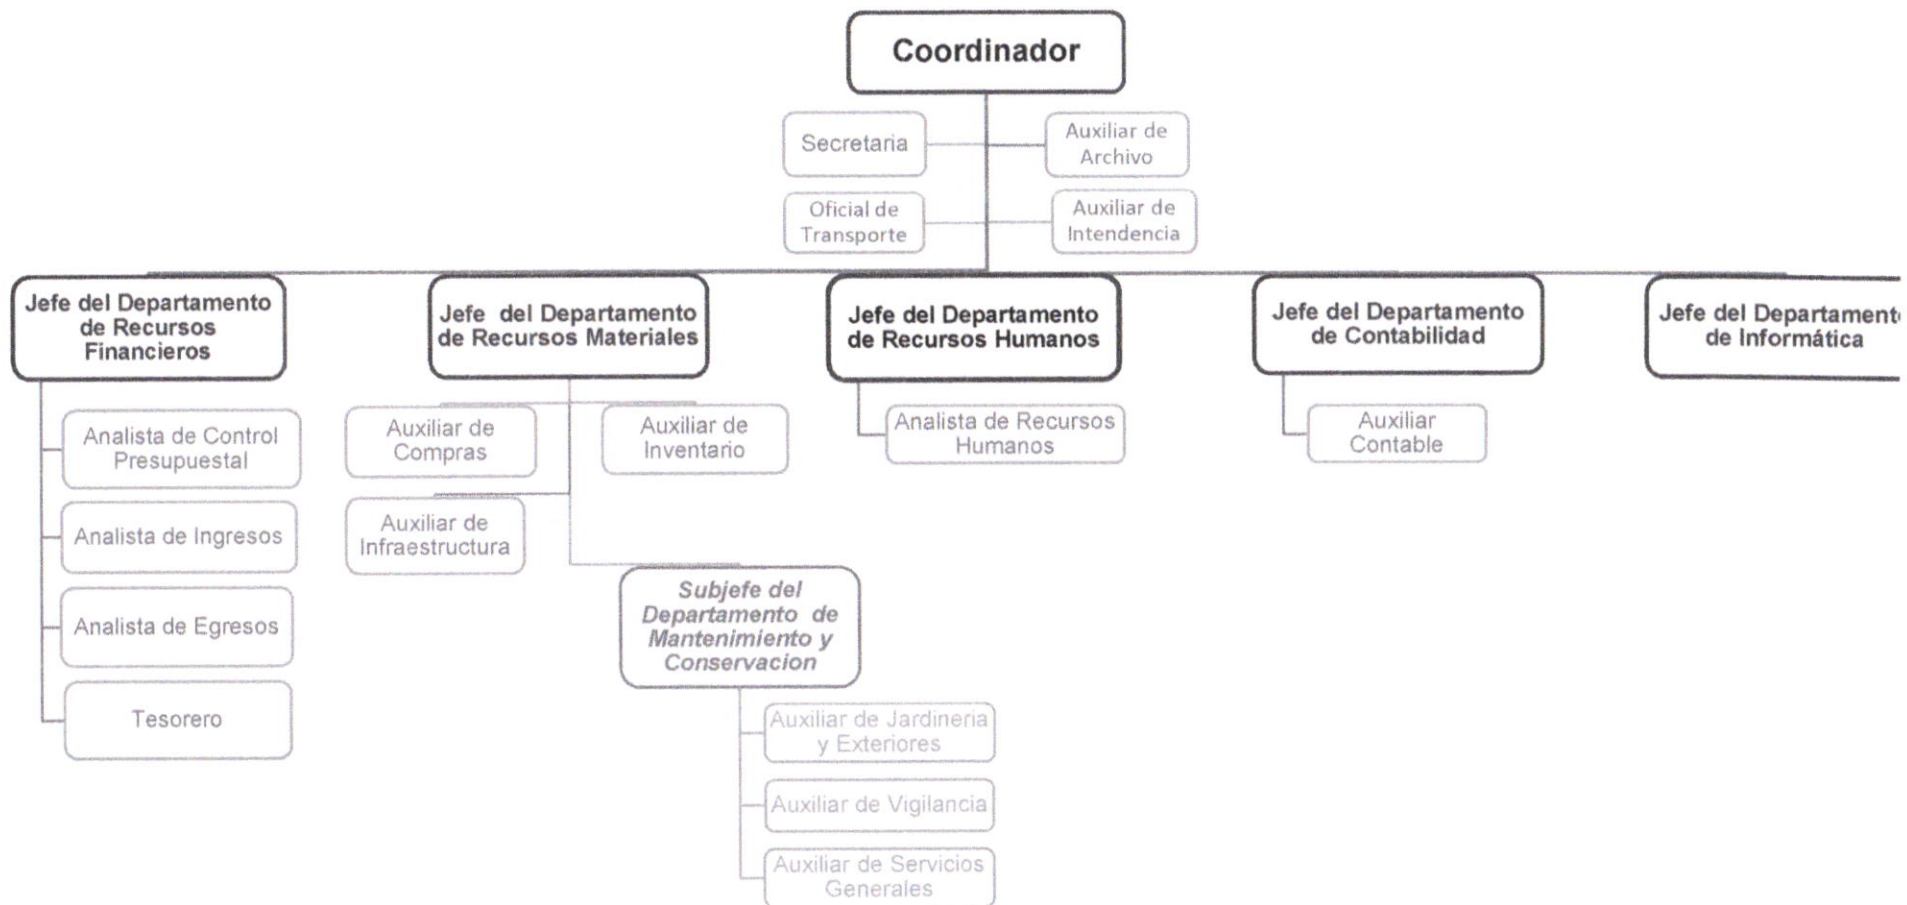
Coordinador

Secretaria

Auxiliar de Archivo

Oficial de Transporte

Auxiliar de Intendencia

Jefe del Departamento de Recursos Financieros

Analista de Control Presupuestal

Analista de Ingresos

Analista de Egresos

Tesorero

Jefe del Departamento de Recursos Materiales

Auxiliar de Compras

Auxiliar de Inventario

Auxiliar de Infraestructura

Subjefe del Departamento de Mantenimiento y Conservacion

Auxiliar de Jardineria y Exteriores

Auxiliar de Vigilancia

Auxiliar de Servicios Generales

Jefe del Departamento de Recursos Humanos

Analista de Recursos Humanos

Jefe del Departamento de Contabilidad

Auxiliar Contable

Jefe del Departament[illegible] de Informática